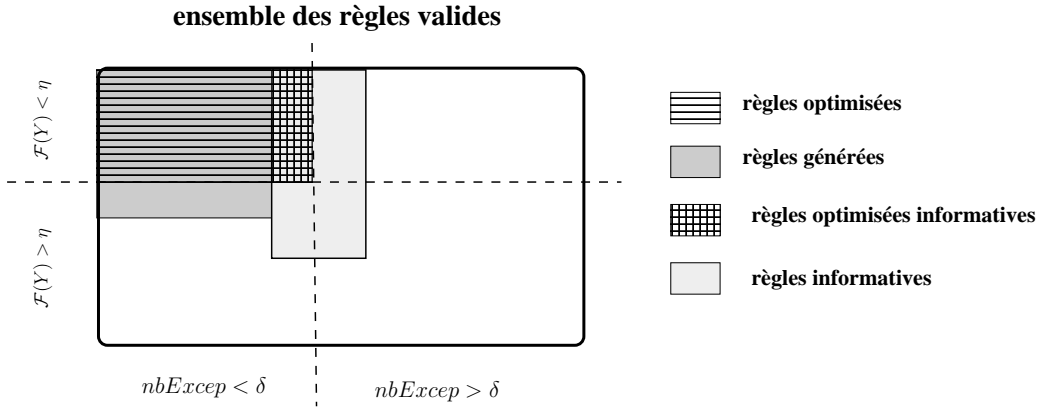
ensemble des règles valides

$\mathcal{F}(Y) < \eta$

$\mathcal{F}(Y) > \eta$

$nbExcep < \delta$

$nbExcep > \delta$

règles optimisées

règles générées

règles optimisées informatives

règles informatives